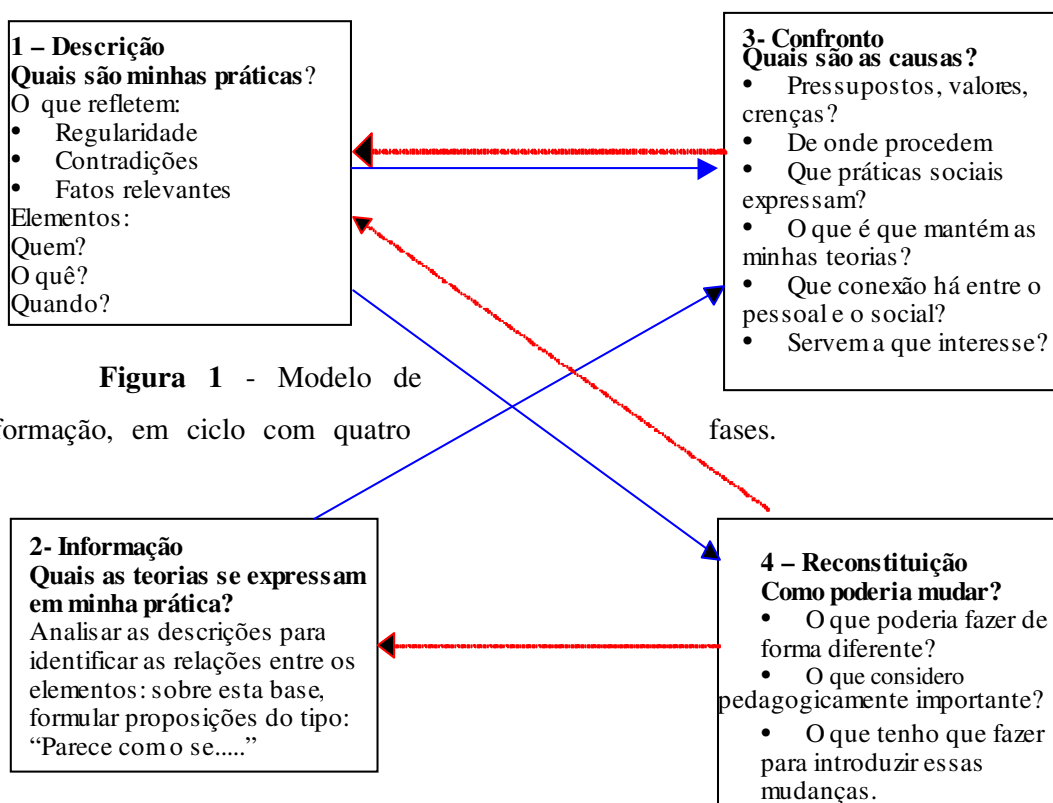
1 – Descrição
Quais são minhas práticas?
O que refletem:
• Regularidade
• Contradições
• Fatos relevantes
Elementos:
Quem?
O quê?
Quando?

3- Confronto
Quais são as causas?
• Pressupostos, valores, crenças?
• De onde procedem
• Que práticas sociais expressam?
• O que é que mantém as minhas teorias?
• Que conexão há entre o pessoal e o social?
• Servem a que interesse?

Figura 1 - Modelo de formação, em ciclo com quatro fases.

2- Informação
Quais as teorias se expressam em minha prática?
Analisar as descrições para identificar as relações entre os elementos: sobre esta base, formular proposições do tipo: "Parece como se....."

4 – Reconstituição
Como poderia mudar?
• O que poderia fazer de forma diferente?
• O que considero pedagogicamente importante?
• O que tenho que fazer para introduzir essas mudanças.